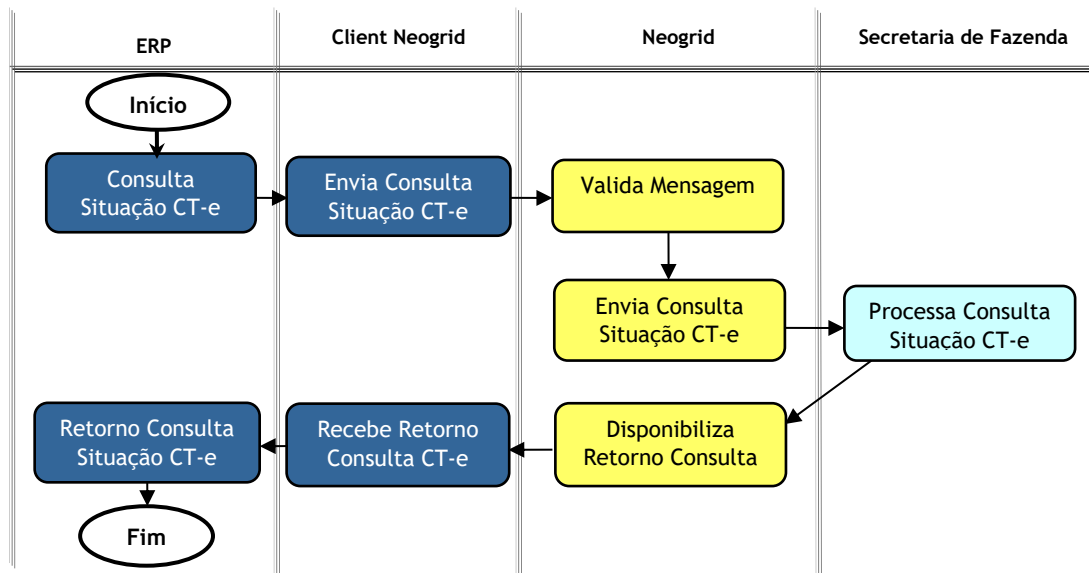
| ERP | Client Neogrid | Neogrid | Secretaria de Fazenda |
|---|---|---|---|

Início

Consulta Situação CT-e

Envia Consulta Situação CT-e

Valida Mensagem

Envia Consulta Situação CT-e

Processa Consulta Situação CT-e

Disponibiliza Retorno Consulta

Recebe Retorno Consulta CT-e

Retorno Consulta Situação CT-e

Fim